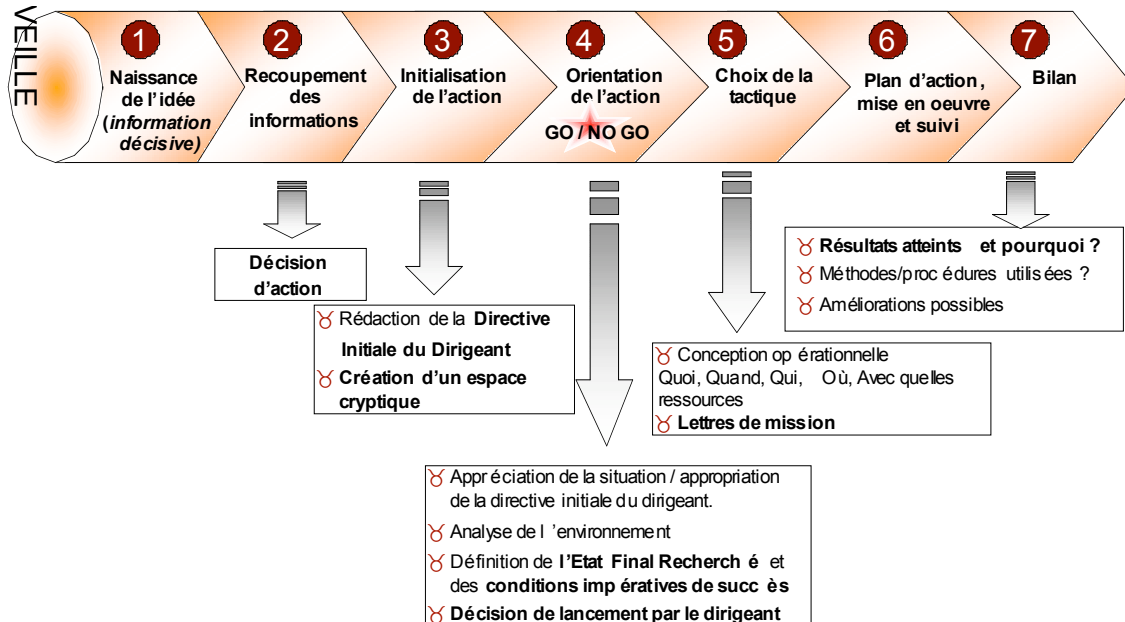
VEILLE

1 Naissance de l'idée (*information décisive)*

2 Recoupement des informations

3 Initialisation de l'action

4 Orientation de l'action GO / NO GO

5 Choix de la tactique

6 Plan d'action, mise en oeuvre et suivi

7 Bilan

Décision d'action

Rédaction de la **Directive Initiale du Dirigeant**
**Création d'un espace cryptique**

Appréciation de la situation / appropriation de la directive initiale du dirigeant.
Analyse de l'environnement
Définition de **l'Etat Final Recherché** et des **conditions impératives de succès**
**Décision de lancement par le dirigeant**

Conception opérationnelle
Quoi, Quand, Qui, Où, Avec quelles ressources
**Lettres de mission**

**Résultats atteints et pourquoi ?**
Méthodes/procédures utilisées ?
Améliorations possibles